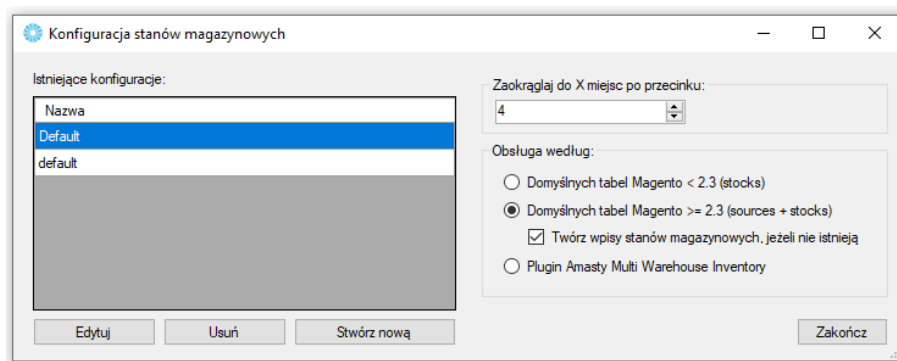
Konfiguracja stanów magazynowych

Istniejące konfiguracje:

| Nazwa |
|---|
| Default |
| default |

Edytuj
Usuń
Stwórz nową

Zaokrąglaj do X miejsc po przecinku:
4

Obsługa według:
Domyślnych tabel Magento < 2.3 (stocks)
Domyślnych tabel Magento >= 2.3 (sources + stocks)
Twórz wpisy stanów magazynowych, jeżeli nie istnieją
Plugin Amasty Multi Warehouse Inventory

Zakończ